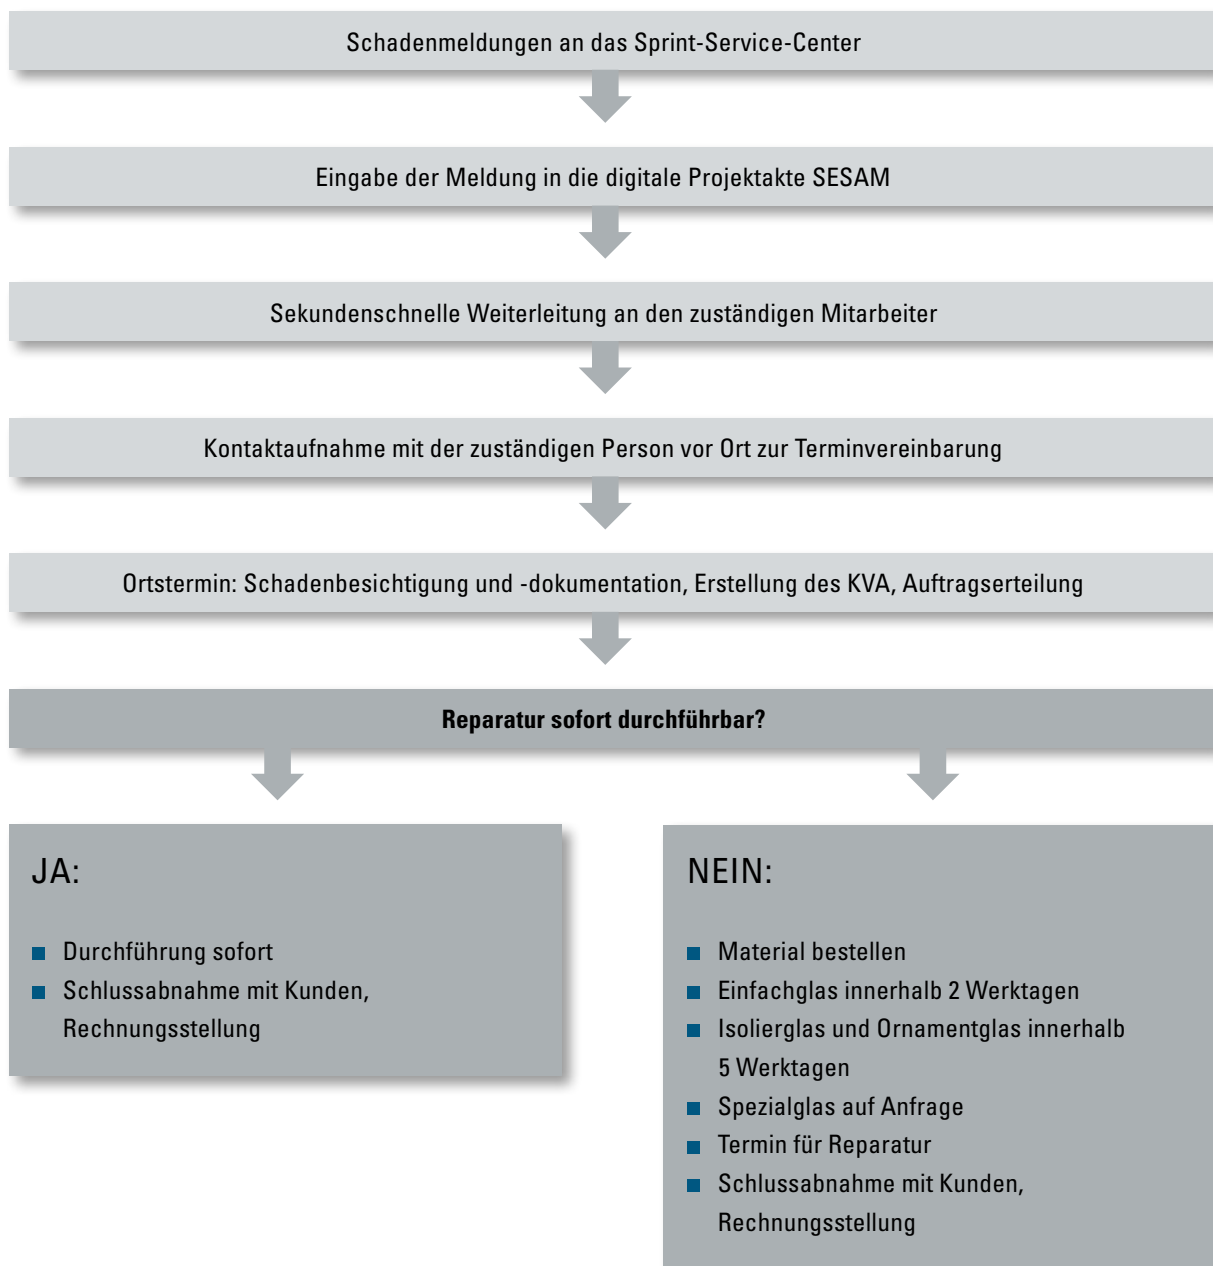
Schadenmeldungen an das Sprint-Service-Center

Eingabe der Meldung in die digitale Projektakte SESAM

Sekundenschnelle Weiterleitung an den zuständigen Mitarbeiter

Kontaktaufnahme mit der zuständigen Person vor Ort zur Terminvereinbarung

Ortstermin: Schadenbesichtigung und -dokumentation, Erstellung des KVA, Auftragserteilung

**Reparatur sofort durchführbar?**

JA:

- Durchführung sofort
- Schlussabnahme mit Kunden, Rechnungsstellung

NEIN:

- Material bestellen
- Einfachglas innerhalb 2 Werktagen
- Isolierglas und Ornamentglas innerhalb 5 Werktagen
- Spezialglas auf Anfrage
- Termin für Reparatur
- Schlussabnahme mit Kunden, Rechnungsstellung